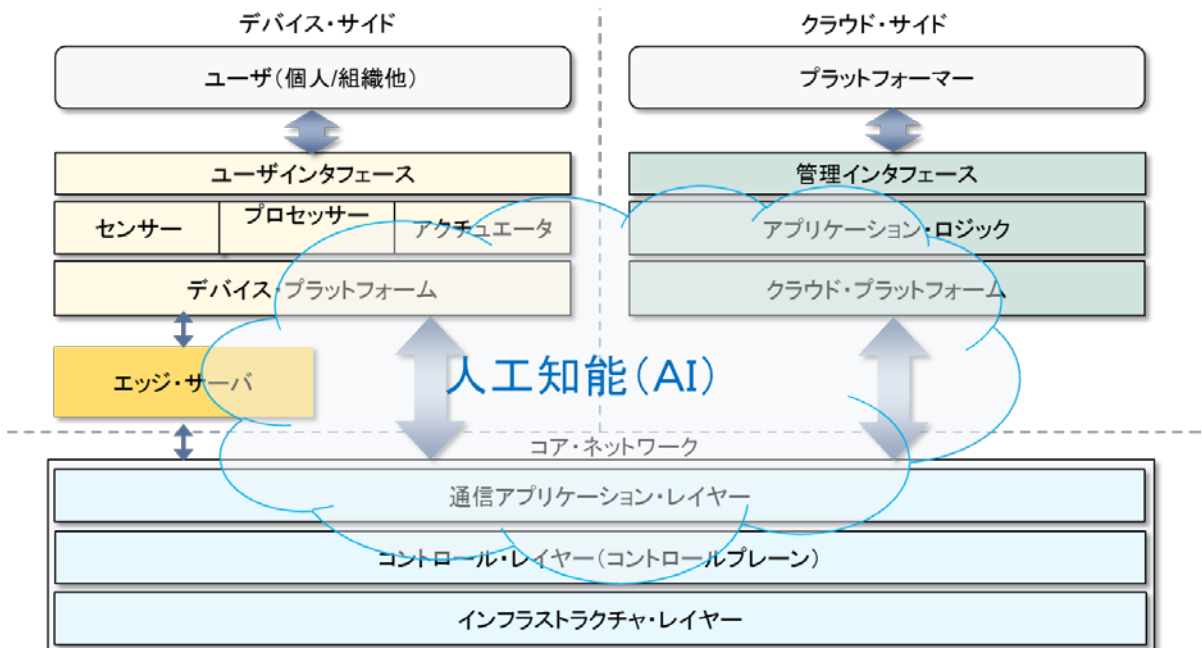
デバイス・サイド

クラウド・サイド

ユーザ(個人/組織他)

プラットフォーマー

ユーザインタフェース

管理インタフェース

センサー

プロセッサー

アクチュエータ

アプリケーション・ロジック

デバイス・プラットフォーム

クラウド・プラットフォーム

エッジ・サーバ

人工知能(AI)

コア・ネットワーク

通信アプリケーション・レイヤー

コントロール・レイヤー(コントロールプレーン)

インフラストラクチャ・レイヤー